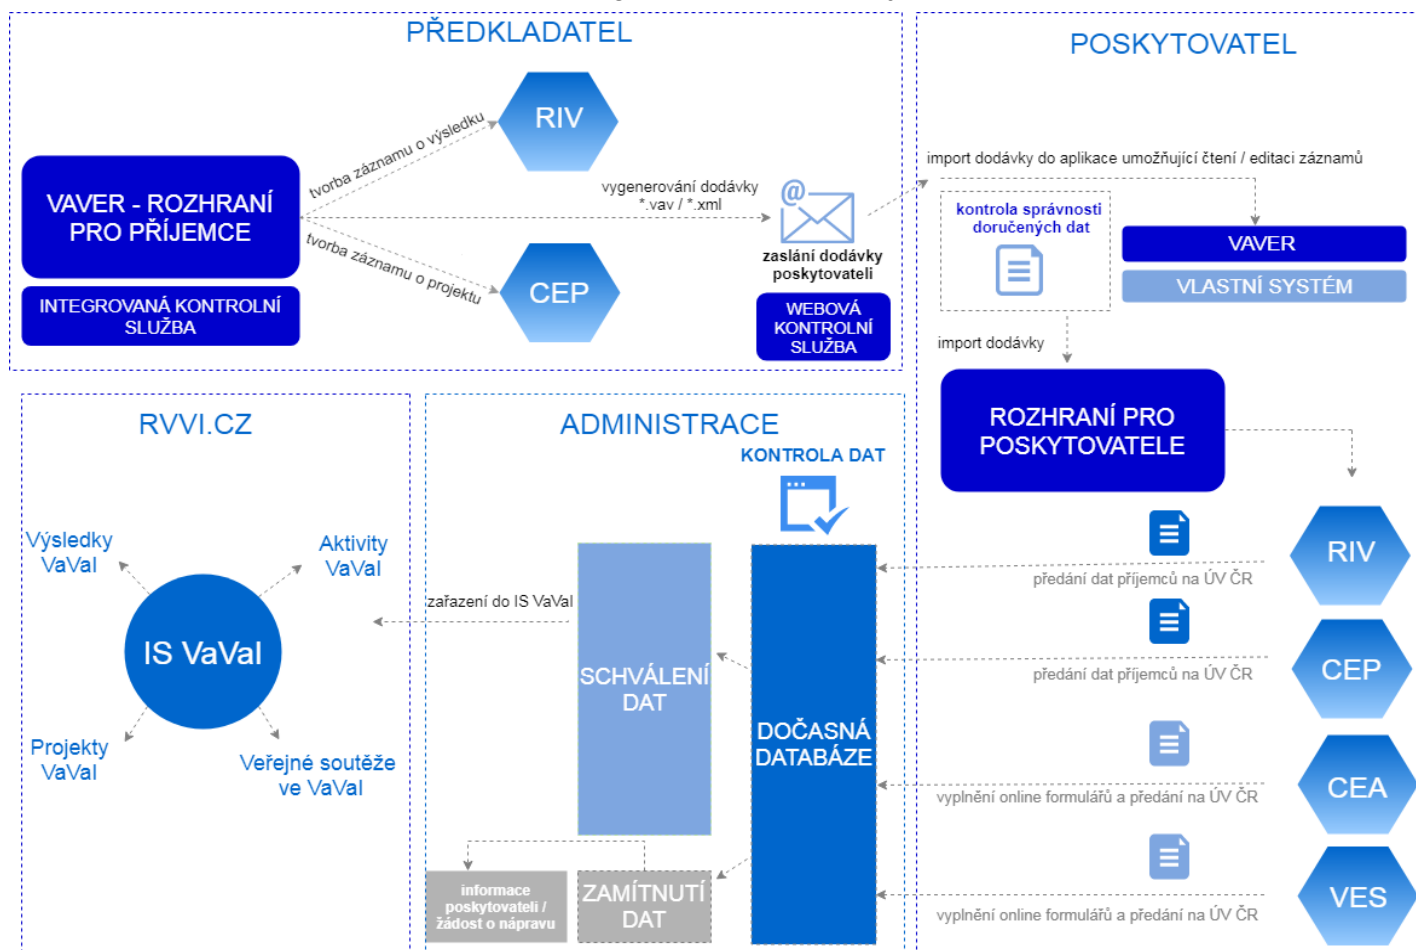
PŘEDKLADATEL

VAVER - ROZHRANÍ PRO PŘÍJEMCE

INTEGROVANÁ KONTROLNÍ SLUŽBA

tvorba záznamu o výsledku

RIV

tvorba záznamu o projektu

CEP

vygenerování dodávky *.vav / *.xml

zaslání dodávky poskytovateli

WEBOVÁ KONTROLNÍ SLUŽBA

POSKYTOVATEL

import dodávky do aplikace umožňující čtení / editaci záznamů

kontrola správnosti doručených dat

VAVER

VLASTNÍ SYSTÉM

import dodávky

ROZHRANÍ PRO POSKYTOVATELE

RVVI.CZ

Výsledky VaVaI

Aktivity VaVaI

IS VaVaI

Projekty VaVaI

Veřejné soutěže ve VaVaI

ADMINISTRACE

KONTROLA DAT

zařazení do IS VaVaI

SCHVÁLENÍ DAT

DOČASNÁ DATABÁZE

informace poskytovateli / žádost o nápravu

ZAMÍTNUTÍ DAT

RIV

předání dat příjemců na ÚV ČR

CEP

předání dat příjemců na ÚV ČR

CEA

vyplnění online formulářů a předání na ÚV ČR

VES

vyplnění online formulářů a předání na ÚV ČR